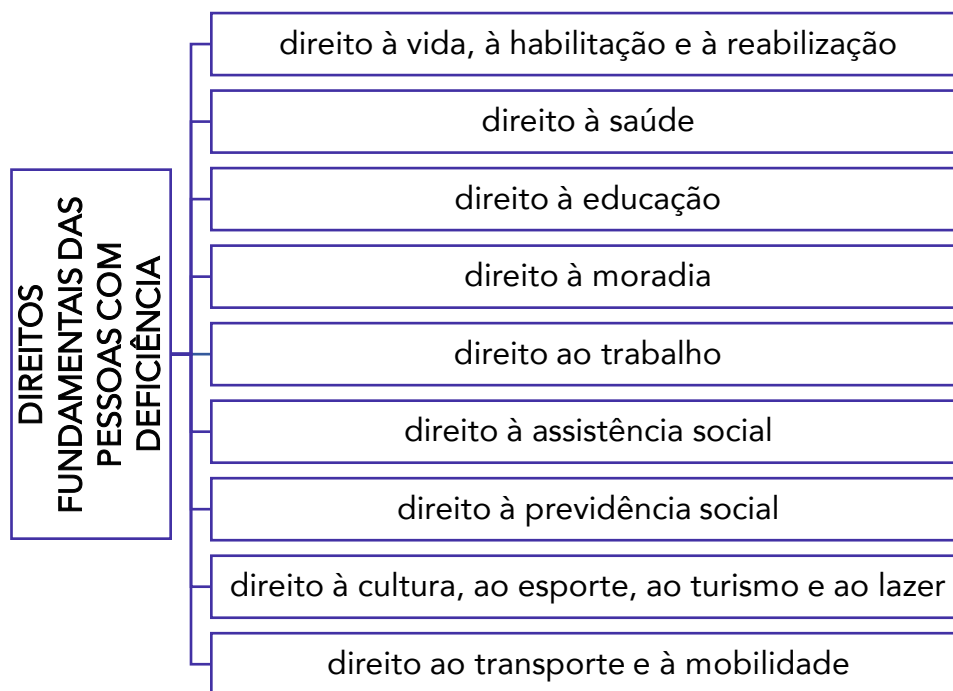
DIREITOS FUNDAMENTAIS DAS PESSOAS COM DEFICIÊNCIA

direito à vida, à habilitação e à reabilização

direito à saúde

direito à educação

direito à moradia

direito ao trabalho

direito à assistência social

direito à previdência social

direito à cultura, ao esporte, ao turismo e ao lazer

direito ao transporte e à mobilidade